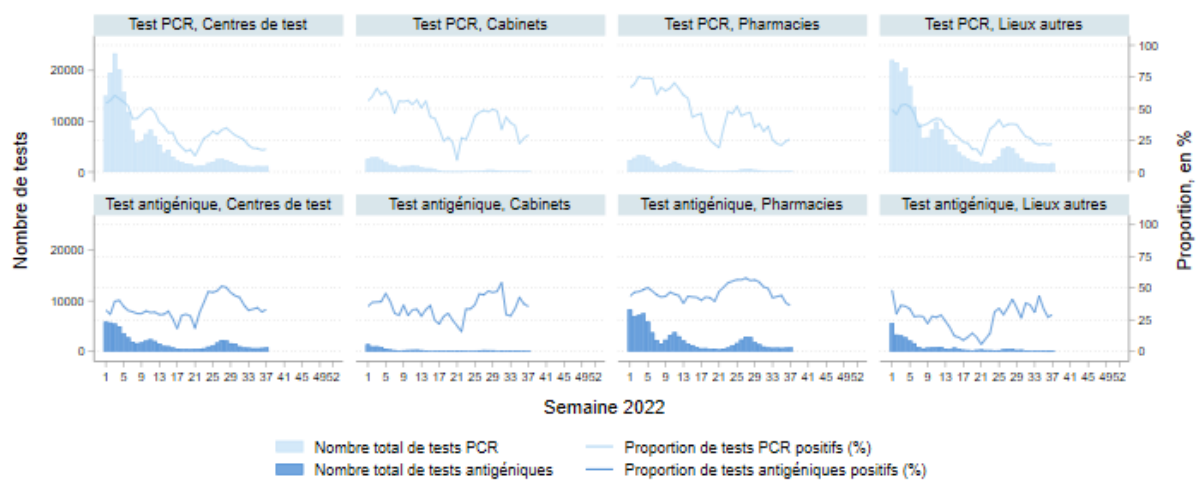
Test PCR, Centres de test
Test PCR, Cabinets
Test PCR, Pharmacies
Test PCR, Lieux autres

Test antigénique, Centres de test
Test antigénique, Cabinets
Test antigénique, Pharmacies
Test antigénique, Lieux autres

Nombre de tests
20000
10000
0
20000
10000
0

Proportion, en %
100
75
50
25
0
100
75
50
25
0

1 5 9 13 17 21 25 29 33 37 41 45 4952
1 5 9 13 17 21 25 29 33 37 41 45 4952
1 5 9 13 17 21 25 29 33 37 41 45 4952
1 5 9 13 17 21 25 29 33 37 41 45 4952

Semaine 2022

Nombre total de tests PCR
Nombre total de tests antigéniques
Proportion de tests PCR positifs (%)
Proportion de tests antigéniques positifs (%)